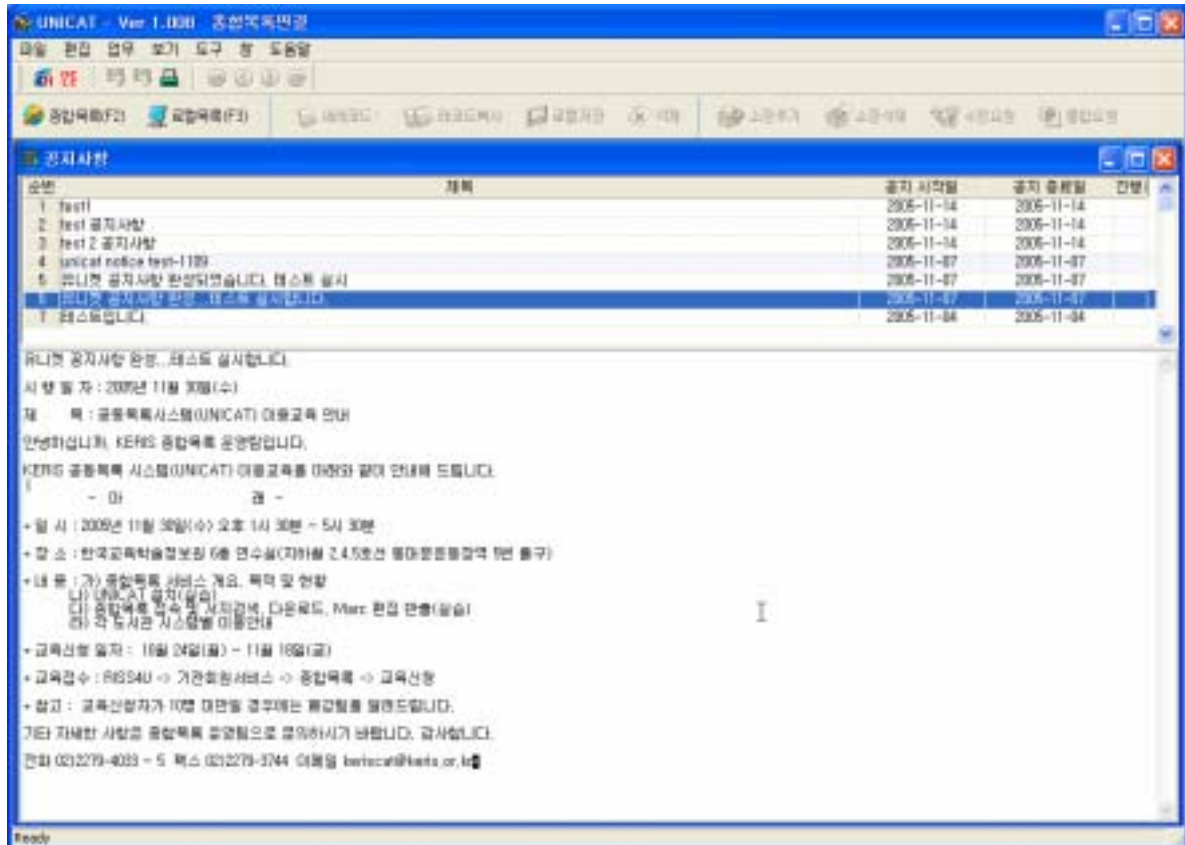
UNICAT - Ver 1.008 종합목록편결

파일 편집 업무 보기 도구 창 도움말

종합목록(F2) 로컬목록(F3)

공지사항

| 순번 | 제목 | 공지 시작일 | 공지 종료일 | 진행 |
|---|---|---|---|---|
| 1 | test1 | 2005-11-14 | 2005-11-14 | |
| 2 | test 공지사항 | 2005-11-14 | 2005-11-14 | |
| 3 | test 2 공지사항 | 2005-11-14 | 2005-11-14 | |
| 4 | unicat notice test-1109 | 2005-11-07 | 2005-11-07 | |
| 5 | 유니캣 공지사항 완성되었습니다. 테스트 실시 | 2005-11-07 | 2005-11-07 | |
| 6 | 유니캣 공지사항 완성.. 테스트 실시합니다. | 2005-11-07 | 2005-11-07 | |
| 7 | 테스트입니다. | 2005-11-04 | 2005-11-04 | |

유니캣 공지사항 완성.. 테스트 실시합니다.

시 행 일 자 : 2005년 11월 30일(수)

제 목 : 공동목록시스템(UNICAT) 이용교육 안내

안녕하십니까, KERIS 종합목록 운영팀입니다.

KERIS 공동목록 시스템(UNICAT) 이용교육을 아래와 같이 안내해 드립니다.

- 아 래 -

+ 일 시 : 2005년 11월 30일(수) 오후 1시 30분 ~ 5시 30분

+ 장 소 : 한국교육학술정보원 6층 연수실(지하철 2,4,5호선 동대문운동장역 1번 출구)

+ 내 용 : 가) 종합목록 서비스 개요, 목적 및 현황
나) UNICAT 설치(실습)
다) 종합목록 검색 및 서지검색, 다운로드, Marc 편집 반출(실습)
라) 각 도서관 시스템별 이용안내

+ 교육신청 일자 : 11월 24일(월) ~ 11월 18일(금)

+ 교육접수 : RISS4U -> 기관회원서비스 -> 종합목록 -> 교육신청

+ 참고 : 교육신청자가 10명 미만일 경우에는 폐강됨을 알려드립니다.

기타 자세한 사항은 종합목록 운영팀으로 문의하시기 바랍니다. 감사합니다.

전화 02)2279-4033 ~ 5 팩스 02)2279-3744 이메일 keriscat@keris.or.kr

Ready